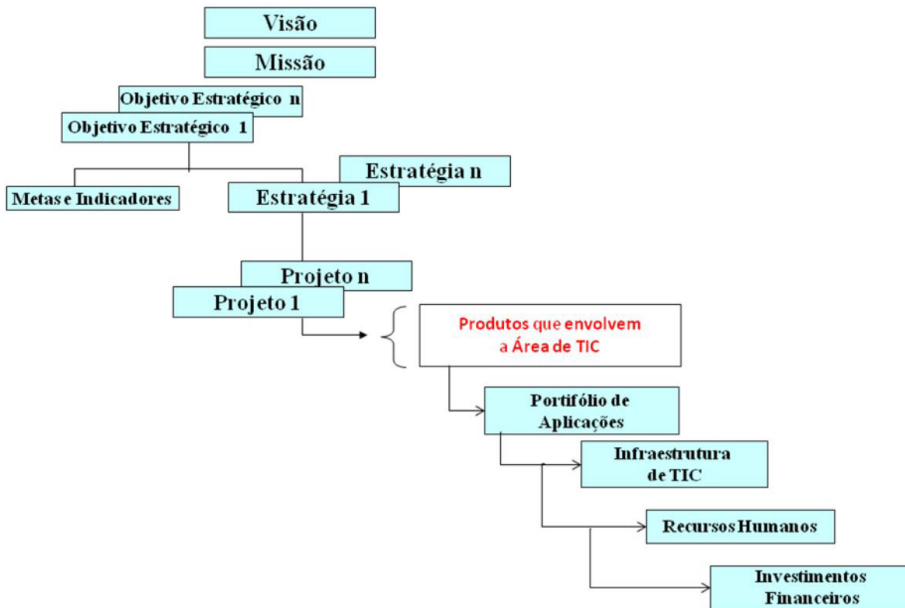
Visão

Missão

Objetivo Estratégico n

Objetivo Estratégico 1

Metas e Indicadores

Estratégia n

Estratégia 1

Projeto n

Projeto 1

Produtos que envolvem a Área de TIC

Portifólio de Aplicações

Infraestrutura de TIC

Recursos Humanos

Investimentos Financeiros